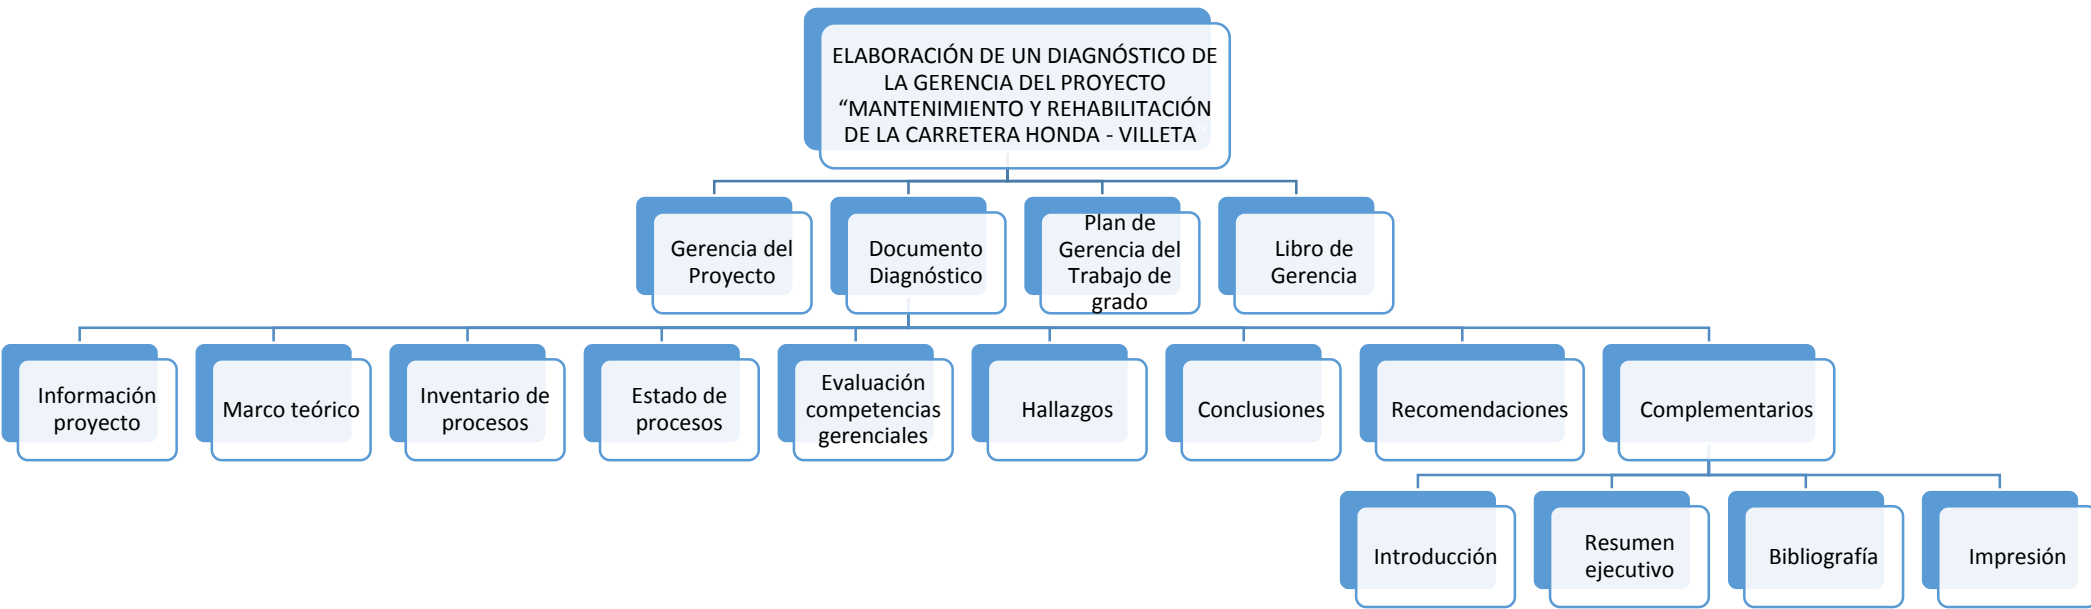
ELABORACIÓN DE UN DIAGNÓSTICO DE LA GERENCIA DEL PROYECTO “MANTENIMIENTO Y REHABILITACIÓN DE LA CARRETERA HONDA - VILLETA

Gerencia del Proyecto

Documento Diagnóstico

Plan de Gerencia del Trabajo de grado

Libro de Gerencia

Información proyecto

Marco teórico

Inventario de procesos

Estado de procesos

Evaluación competencias gerenciales

Hallazgos

Conclusiones

Recomendaciones

Complementarios

Introducción

Resumen ejecutivo

Bibliografía

Impresión